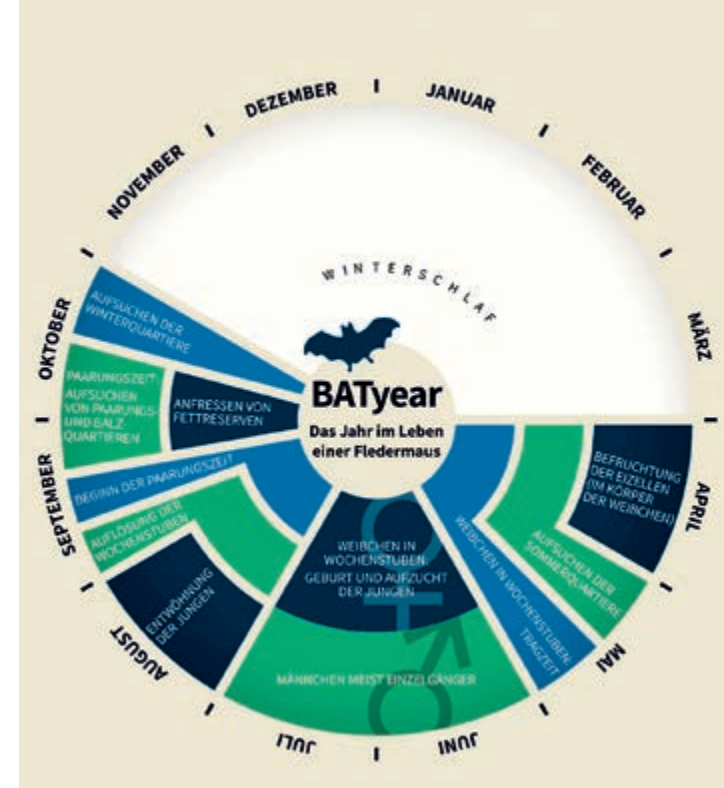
DEZEMBER

JANUAR

NOVEMBER

FEBRUAR

WINTERSCHLAF

MÄRZ

OKTOBER

AUFSUCHEN DER WINTERQUARTIERE

BATyear

Das Jahr im Leben einer Fledermaus

PAARUNGSZEIT: AUFSUCHEN VON PAARUNGS- UND BALZQUARTIEREN

ANFRESSEN VON FETTRESERVEN

BEFRUCHTUNG DER EIZELLEN (IM KÖRPER DER WEIBCHEN)

APRIL

SEPTEMBER

BEGINN DER PAARUNGSZEIT

AUFLÖSUNG DER WOCHENSTUBEN

WEIBCHEN IN WOCHENSTUBEN: GEBURT UND AUFZUCHT DER JUNGEN

WEIBCHEN IN WOCHENSTUBEN: TRAGZEIT

AUFSUCHEN DER SOMMERQUARTIERE

AUGUST

ENTWÖHNUNG DER JUNGEN

MÄNNCHEN MEIST EINZELGÄNGER

MAI

JULI

JUNI